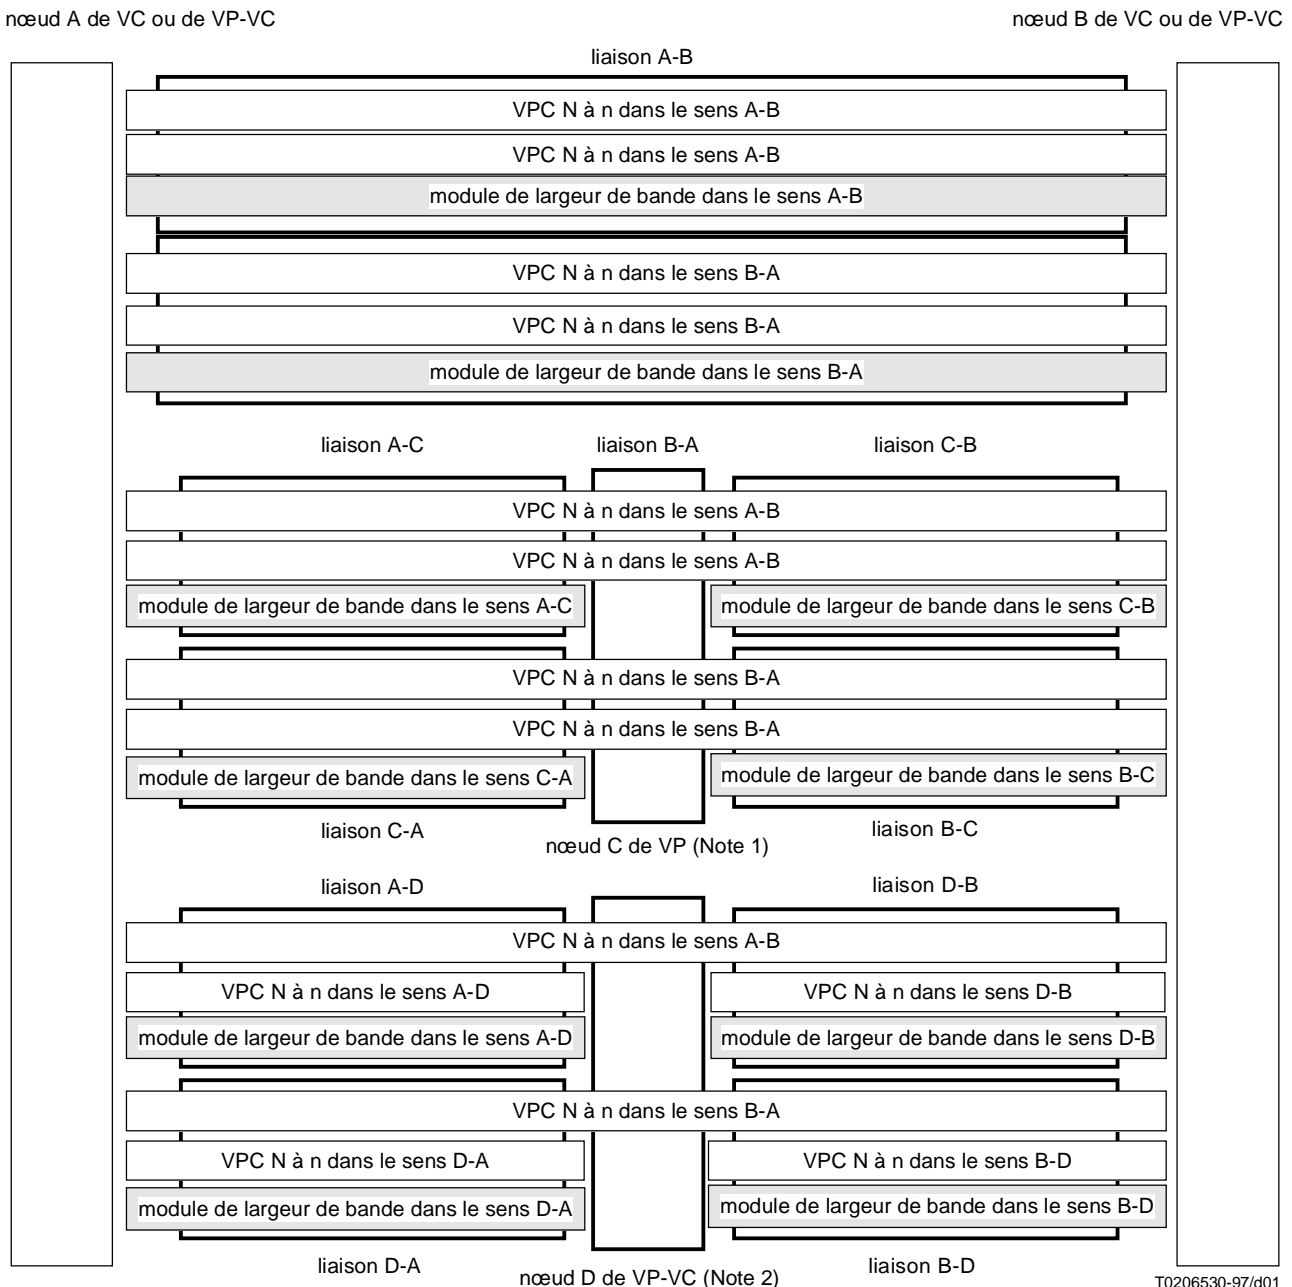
nœud A de VC ou de VP-VC

nœud B de VC ou de VP-VC

liaison A-B

VPC N à n dans le sens A-B

VPC N à n dans le sens A-B

module de largeur de bande dans le sens A-B

VPC N à n dans le sens B-A

VPC N à n dans le sens B-A

module de largeur de bande dans le sens B-A

liaison A-C

liaison B-A

liaison C-B

VPC N à n dans le sens A-B

VPC N à n dans le sens A-B

module de largeur de bande dans le sens A-C

module de largeur de bande dans le sens C-B

VPC N à n dans le sens B-A

VPC N à n dans le sens B-A

module de largeur de bande dans le sens C-A

module de largeur de bande dans le sens B-C

liaison C-A

nœud C de VP (Note 1)

liaison B-C

liaison A-D

liaison D-B

VPC N à n dans le sens A-B

VPC N à n dans le sens A-D

VPC N à n dans le sens D-B

module de largeur de bande dans le sens A-D

module de largeur de bande dans le sens D-B

VPC N à n dans le sens B-A

VPC N à n dans le sens D-A

VPC N à n dans le sens B-D

module de largeur de bande dans le sens D-A

module de largeur de bande dans le sens B-D

liaison D-A

nœud D de VP-VC (Note 2)

liaison B-D

T0206530-97/d01